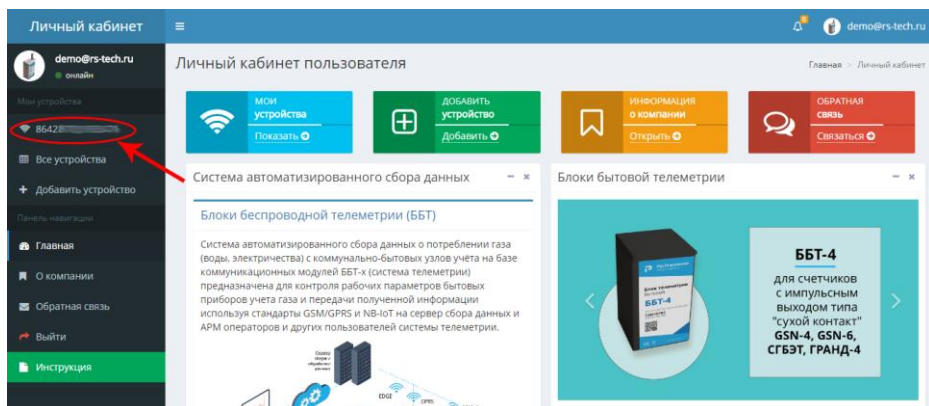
Личный кабинет

demo@rs-tech.ru

demo@rs-tech.ru
онлайн

Мои устройства

86428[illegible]

Все устройства

Добавить устройство

Панель навигации

Главная

О компании

Обратная связь

Выйти

Инструкция

Личный кабинет пользователя

Главная > Личный кабинет

МОИ устройства
Показать

ДОБАВИТЬ устройство
Добавить

ИНФОРМАЦИЯ о компании
Открыть

ОБРАТНАЯ связь
Связаться

Система автоматизированного сбора данных

Блоки беспроводной телеметрии (ББТ)

Система автоматизированного сбора данных о потреблении газа (воды, электричества) с коммунально-бытовых узлов учёта на базе коммуникационных модулей ББТ-х (система телеметрии) предназначена для контроля рабочих параметров бытовых приборов учета газа и передачи полученной информации используя стандарты GSM/GPRS и NB-IoT на сервер сбора данных и АРМ операторов и других пользователей системы телеметрии.

EDGE
GPRS

Блоки бытовой телеметрии

ББТ-4

ББТ-4
для счетчиков с импульсным выходом типа "сухой контакт"
GSN-4, GSN-6, СГБЭТ, ГРАНД-4